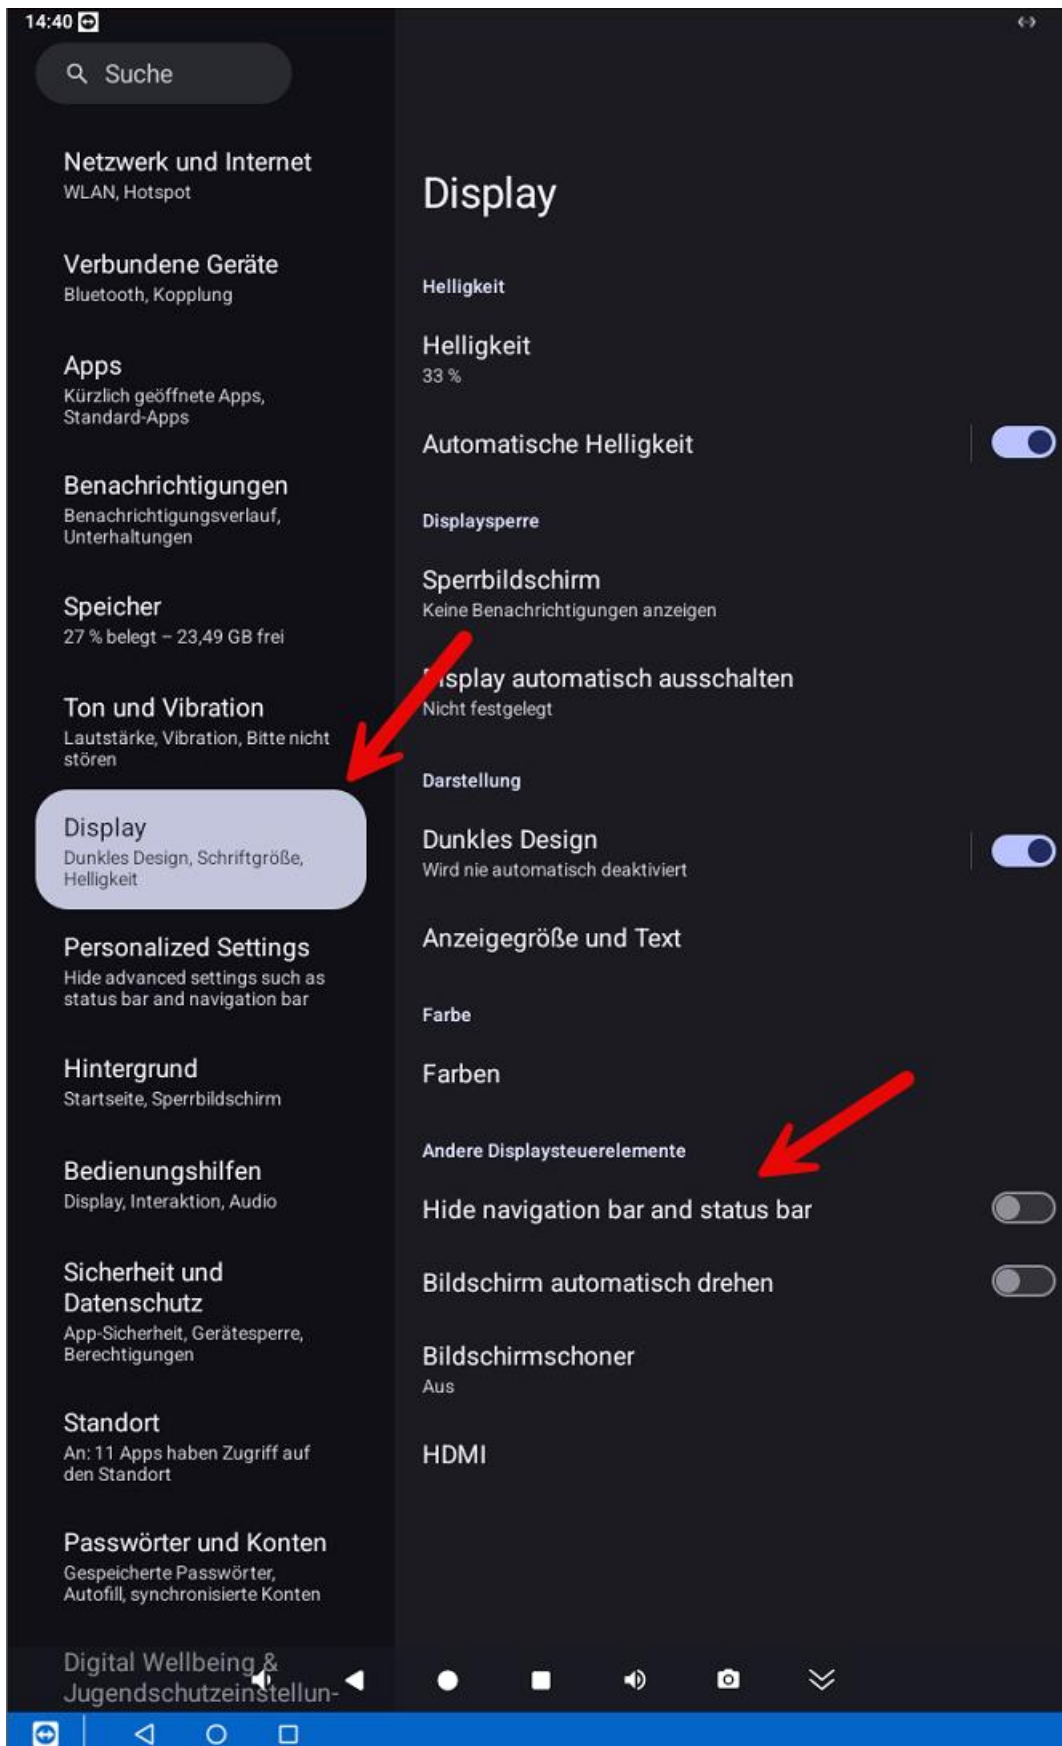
14:40

Suche

Netzwerk und Internet
WLAN, Hotspot

Verbundene Geräte
Bluetooth, Kopplung

Apps
Kürzlich geöffnete Apps, Standard-Apps

Benachrichtigungen
Benachrichtigungsverlauf, Unterhaltungen

Speicher
27 % belegt – 23,49 GB frei

Ton und Vibration
Lautstärke, Vibration, Bitte nicht stören

Display
Dunkles Design, Schriftgröße, Helligkeit

Personalized Settings
Hide advanced settings such as status bar and navigation bar

Hintergrund
Startseite, Sperrbildschirm

Bedienungshilfen
Display, Interaktion, Audio

Sicherheit und Datenschutz
App-Sicherheit, Gerätesperre, Berechtigungen

Standort
An: 11 Apps haben Zugriff auf den Standort

Passwörter und Konten
Gespeicherte Passwörter, Autofill, synchronisierte Konten

Digital Wellbeing & Jugendschutzeinstellun-

Display

Helligkeit

Helligkeit
33 %

Automatische Helligkeit

Displaysperre

Sperrbildschirm
Keine Benachrichtigungen anzeigen

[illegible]splay automatisch ausschalten
Nicht festgelegt

Darstellung

Dunkles Design
Wird nie automatisch deaktiviert

Anzeigegröße und Text

Farbe

Farben

Andere Displaysteuerelemente

Hide navigation bar and status bar

Bildschirm automatisch drehen

Bildschirmschoner
Aus

HDMI